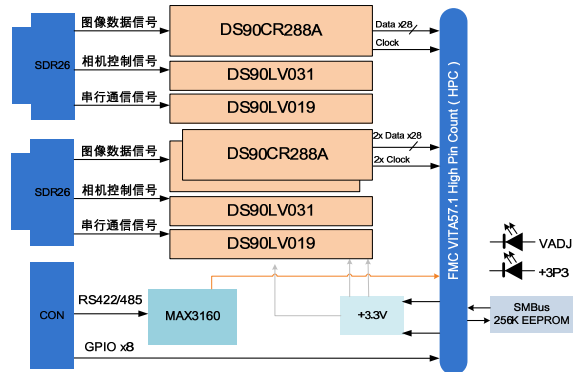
SDR26
图像数据信号
DS90CR288A
Data x28
Clock
相机控制信号
DS90LV031
串行通信信号
DS90LV019
SDR26
图像数据信号
DS90CR288A
2x Data x28
2x Clock
相机控制信号
DS90LV031
串行通信信号
DS90LV019
FMC VITA57.1 High Pin Count ( HPC )
VADJ
+3P3
CON
RS422/485
MAX3160
+3.3V
SMBus
256K EEPROM
GPIO x8